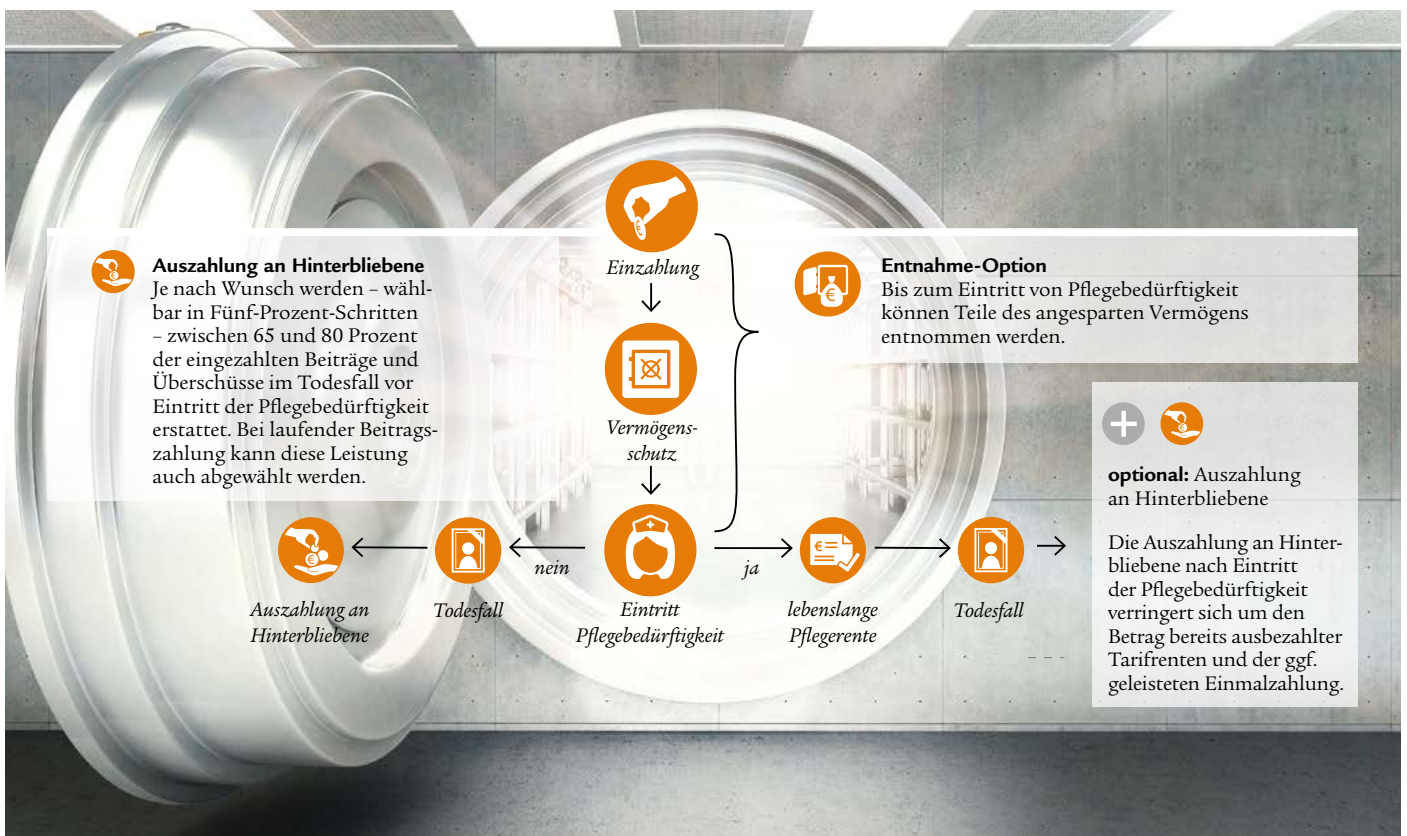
**Auszahlung an Hinterbliebene**
Je nach Wunsch werden – wählbar in Fünf-Prozent-Schritten – zwischen 65 und 80 Prozent der eingezahlten Beiträge und Überschüsse im Todesfall vor Eintritt der Pflegebedürftigkeit erstattet. Bei laufender Beitragszahlung kann diese Leistung auch abgewählt werden.

*Einzahlung*

*Vermögensschutz*

**Entnahme-Option**
Bis zum Eintritt von Pflegebedürftigkeit können Teile des angesparten Vermögens entnommen werden.

**optional:** Auszahlung an Hinterbliebene

Die Auszahlung an Hinterbliebene nach Eintritt der Pflegebedürftigkeit verringert sich um den Betrag bereits ausbezahlter Tarifrenten und der ggf. geleisteten Einmalzahlung.

*Auszahlung an Hinterbliebene*

*Todesfall*

*nein*

*Eintritt Pflegebedürftigkeit*

*ja*

*lebenslange Pflegerente*

*Todesfall*